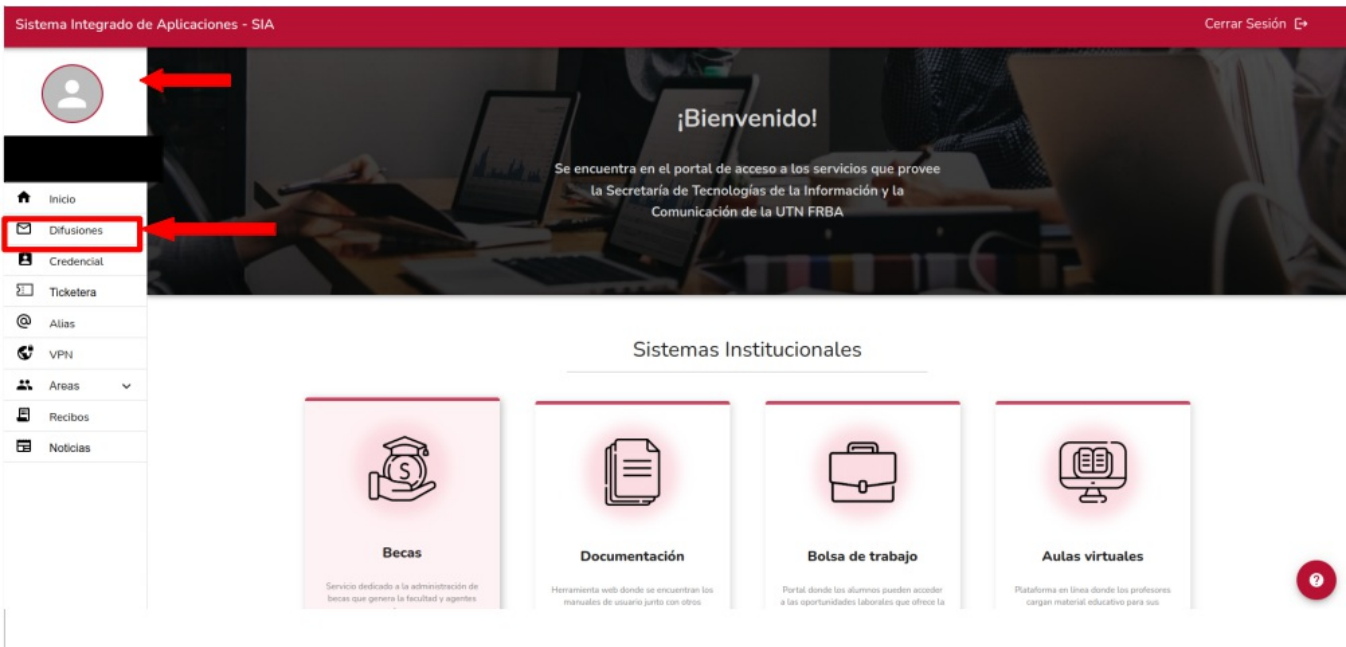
Sistema Integrado de Aplicaciones - SIA

Cerrar Sesión

Inicio
Difusiones
Credencial
Ticketera
Alias
VPN
Areas
Recibos
Noticias

¡Bienvenido!

Se encuentra en el portal de acceso a los servicios que provee la Secretaría de Tecnologías de la Información y la Comunicación de la UTN FRBA

Sistemas Institucionales

Becas

Servicio dedicado a la administración de becas que genera la facultad y agentes

Documentación

Herramienta web donde se encuentran los manuales de usuario junto con otros

Bolsa de trabajo

Portal donde los alumnos pueden acceder a las oportunidades laborales que ofrece la

Aulas virtuales

Plataforma en línea donde los profesores cargan material educativo para sus